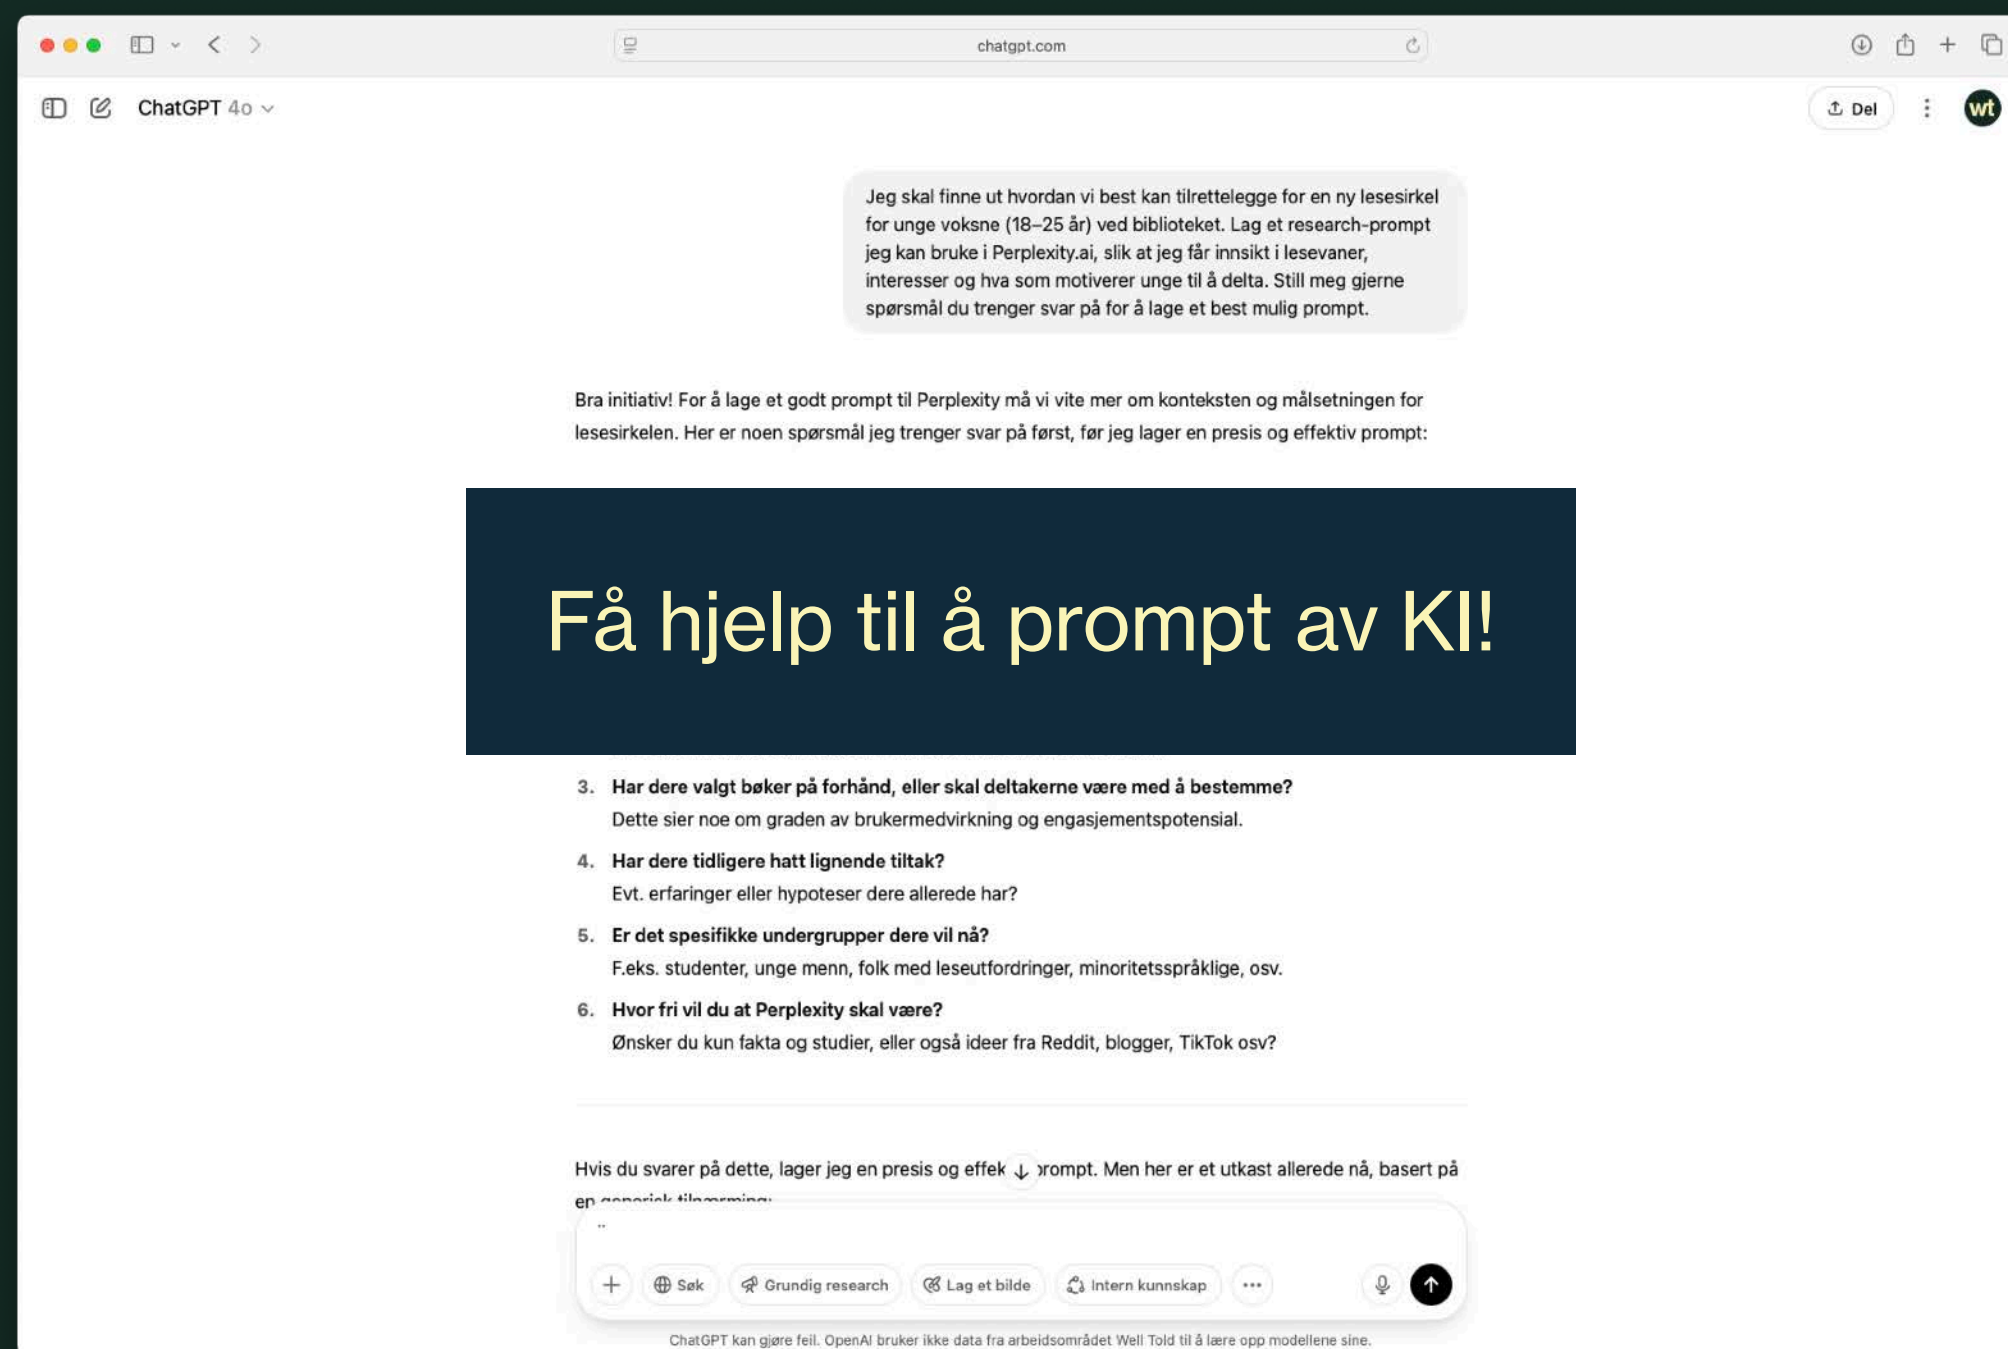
chatgpt.com

ChatGPT 4o

Del

wt

Jeg skal finne ut hvordan vi best kan tilrettelegge for en ny lesesirkel for unge voksne (18–25 år) ved biblioteket. Lag et research-prompt jeg kan bruke i Perplexity.ai, slik at jeg får innsikt i lesevaner, interesser og hva som motiverer unge til å delta. Still meg gjerne spørsmål du trenger svar på for å lage et best mulig prompt.

Bra initiativ! For å lage et godt prompt til Perplexity må vi vite mer om konteksten og målsetningen for lesesirkelen. Her er noen spørsmål jeg trenger svar på først, før jeg lager en presis og effektiv prompt:

Få hjelp til å prompt av KI!

3. **Har dere valgt bøker på forhånd, eller skal deltakerne være med å bestemme?**
Dette sier noe om graden av brukermedvirkning og engasjementspotensial.

4. **Har dere tidligere hatt lignende tiltak?**
Evt. erfaringer eller hypoteser dere allerede har?

5. **Er det spesifikke undergrupper dere vil nå?**
F.eks. studenter, unge menn, folk med leseutfordringer, minoritetsspråklige, osv.

6. **Hvor fri vil du at Perplexity skal være?**
Ønsker du kun fakta og studier, eller også ideer fra Reddit, blogger, TikTok osv?

Hvis du svarer på dette, lager jeg en presis og effek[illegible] prompt. Men her er et utkast allerede nå, basert på en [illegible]

Søk Grundig research Lag et bilde Intern kunnskap

ChatGPT kan gjøre feil. OpenAI bruker ikke data fra arbeidsområdet Well Told til å lære opp modellene sine.